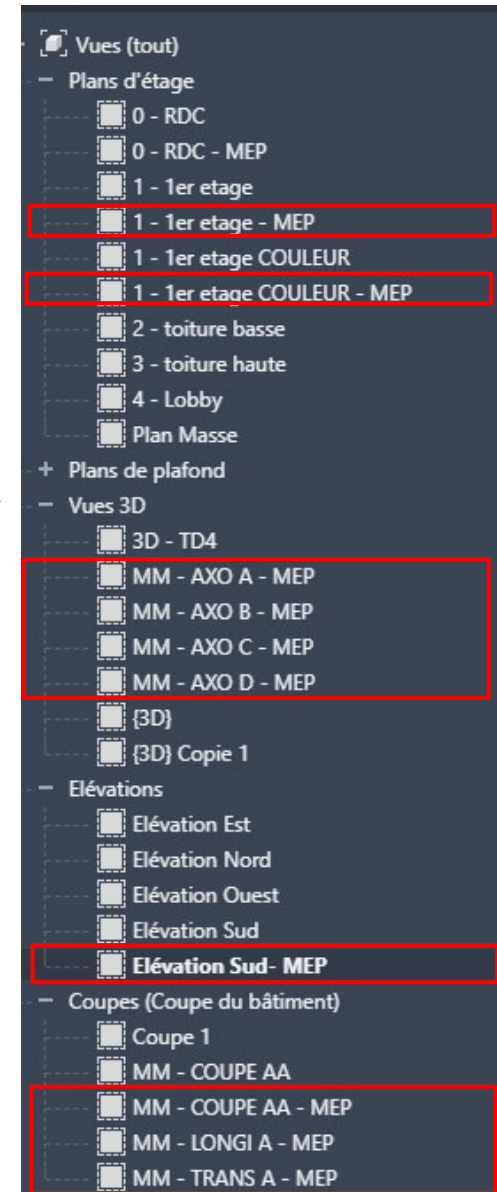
Vues (tout)
− Plans d'étage
0 - RDC
0 - RDC - MEP
1 - 1er etage
1 - 1er etage - MEP
1 - 1er etage COULEUR
1 - 1er etage COULEUR - MEP
2 - toiture basse
3 - toiture haute
4 - Lobby
Plan Masse
+ Plans de plafond
− Vues 3D
3D - TD4
MM - AXO A - MEP
MM - AXO B - MEP
MM - AXO C - MEP
MM - AXO D - MEP
{3D}
{3D} Copie 1
− Elévations
Elévation Est
Elévation Nord
Elévation Ouest
Elévation Sud
Elévation Sud- MEP
− Coupes (Coupe du bâtiment)
Coupe 1
MM - COUPE AA
MM - COUPE AA - MEP
MM - LONGI A - MEP
MM - TRANS A - MEP